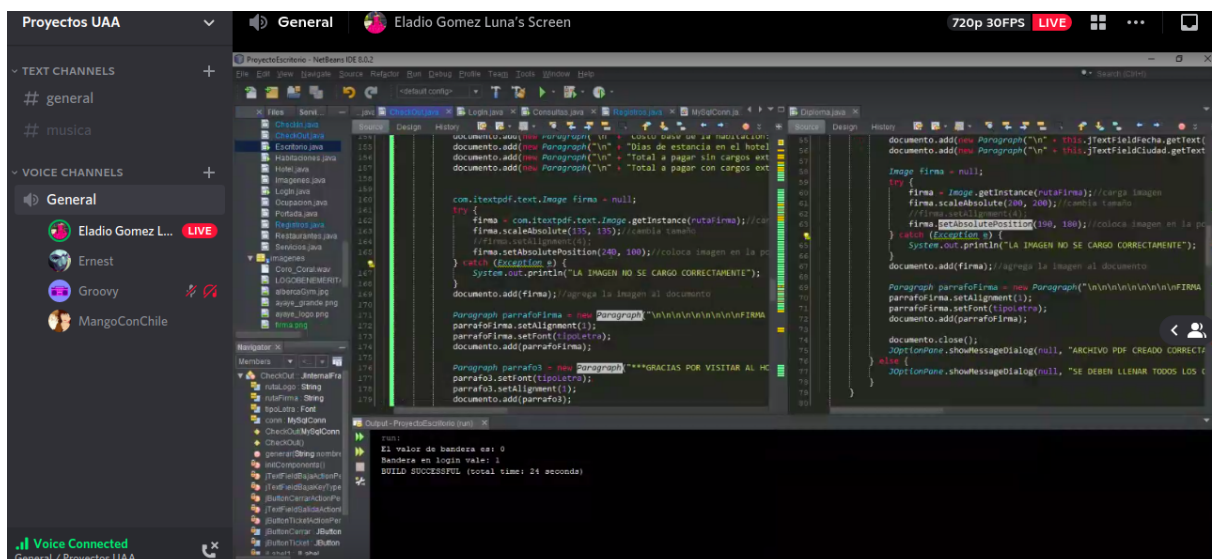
Proyectos UAA

TEXT CHANNELS
# general
# musica

VOICE CHANNELS
General
Eladio Gomez L... LIVE
Ernest
Groovy
MangoConChile

Voice Connected
General / Proyectos UAA

General
Eladio Gomez Luna's Screen
720p 30FPS LIVE

ProyectoEscritorio - NetBeans IDE 8.0.2
File Edit View Navigate Source Refactor Run Debug Profile Team Tools Window Help

CheckOut.java
Escritorio.java
Habitaciones.java
Hotel.java
Imagenes.java
Login.java
Ocupacion.java
Portada.java
Registros.java
Restaurantes.java
Servicios.java
imagenes
Coro_Coral.wav
LOGOBENEMERITO
alberca.png
ayaye_grande.png
ayaye_logo.png
firma.png

Navigator
Members
CheckOut :: JInternalFrame
rutaLogo : String
rutaFirma : String
tipoLetra : Font
conn : MySqlConn
CheckOut(MySqlConn
CheckOut()
generar(String nombre
initComponents()
jTextFieldBajaActionP
jTextFieldBajaKeyType
jButtonCerrarActionPe
jTextFieldSalidaAction
jButtonTicketActionPer
jButtonCerrar : JButton
jButtonTicket : JButton

documento.add(new Paragraph("\n" + "Costo base de la habitación:
documento.add(new Paragraph("\n" + "Dias de estancia en el hotel
documento.add(new Paragraph("\n" + "Total a pagar sin cargos ext
documento.add(new Paragraph("\n" + "Total a pagar con cargos ext

com.itextpdf.text.Image firma = null;
try {
    firma = com.itextpdf.text.Image.getInstance(rutaFirma);//car
    firma.scaleAbsolute(135, 135);//cambia tamaño
    //firma.setAlignment(4);
    firma.setAbsolutePosition(240, 100);//coloca imagen en la po
} catch (Exception e) {
    System.out.println("LA IMAGEN NO SE CARGO CORRECTAMENTE");
}
documento.add(firma);//agrega la imagen al documento

Paragraph parrafoFirma = new Paragraph("\n\n\n\n\n\n\n\nFIRMA
parrafoFirma.setAlignment(1);
parrafoFirma.setFont(tipoLetra);
documento.add(parrafoFirma);

Paragraph parrafo3 = new Paragraph("***GRACIAS POR VISITAR AL HO
parrafo3.setFont(tipoLetra);
parrafo3.setAlignment(1);
documento.add(parrafo3);

documento.add(new Paragraph("\n" + this.jTextFieldFecha.getText(
documento.add(new Paragraph("\n" + this.jTextFieldCiudad.getText

Image firma = null;
try {
    firma = Image.getInstance(rutaFirma);//carga imagen
    firma.scaleAbsolute(200, 200);//cambia tamaño
    //firma.setAlignment(4);
    firma.setAbsolutePosition(190, 180);//coloca imagen en la po
} catch (Exception e) {
    System.out.println("LA IMAGEN NO SE CARGO CORRECTAMENTE");
}
documento.add(firma);//agrega la imagen al documento

Paragraph parrafoFirma = new Paragraph("\n\n\n\n\n\n\n\nFIRMA
parrafoFirma.setAlignment(1);
parrafoFirma.setFont(tipoLetra);
documento.add(parrafoFirma);

documento.close();
JOptionPane.showMessageDialog(null, "ARCHIVO PDF CREADO CORRECTA
} else {
JOptionPane.showMessageDialog(null, "SE DEBEN LLENAR TODOS LOS C
}
}

Output - ProyectoEscritorio (run)
run:
El valor de bandera es: 0
Bandera en login vale: 1
BUILD SUCCESSFUL (total time: 24 seconds)